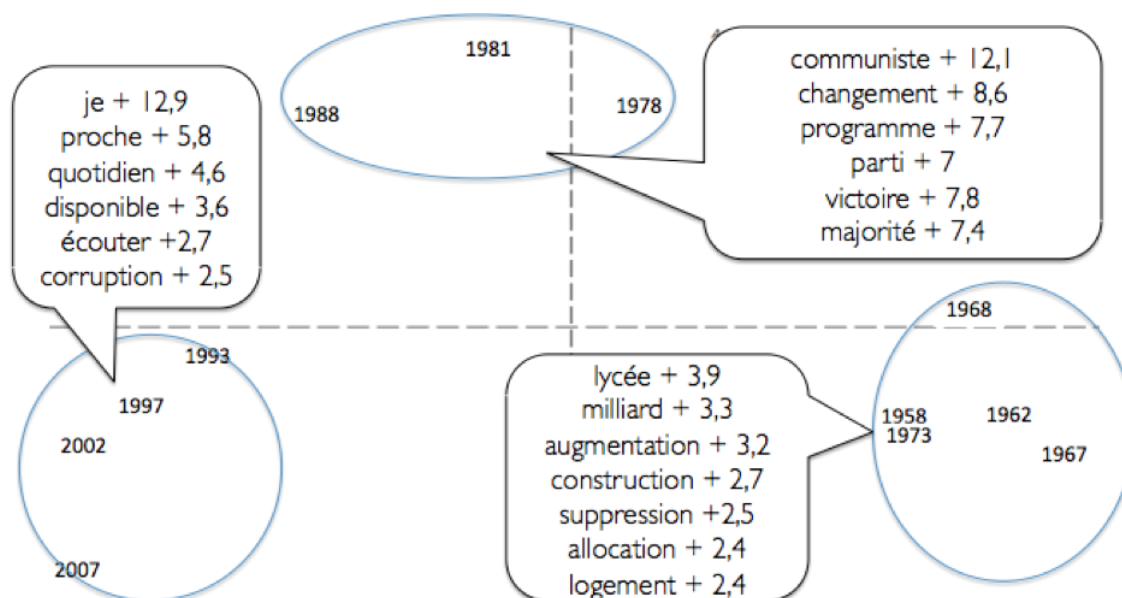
1981

1988

1978

communiste + 12,1
changement + 8,6
programme + 7,7
parti + 7
victoire + 7,8
majorité + 7,4

je + 12,9
proche + 5,8
quotidien + 4,6
disponible + 3,6
écouter +2,7
corruption + 2,5

1968

1993

1997

2002

2007

lycée + 3,9
milliard + 3,3
augmentation + 3,2
construction + 2,7
suppression +2,5
allocation + 2,4
logement + 2,4

1958
1973
1962
1967